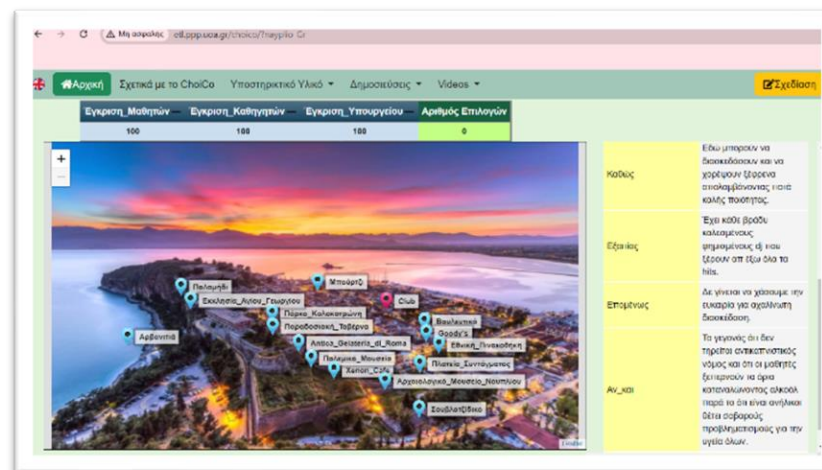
Μη ασφαλής etl.pppp.uoa.gr/choico/?mypfio Cr

Αρχική Σχετικά με το ChoiCo Υποστηρικτικό Υλικό Δημοσιεύσεις Videos Σχεδίαση

| Έγκριση_Μαθητών | Έγκριση_Καθηγητών | Έγκριση_Υπουργείου | Αριθμός Επιλογών |
|---|---|---|---|
| 100 | 100 | 100 | 0 |

+
−

Παλαμήδι
Εκκλησία_Αγίου_Γεωργίου
Αρβανιτιά
Μπουρτζι
Club
Πάρκο_Κολοκοτρώνη
Παραδοσιακή_Ταβέρνα
Βουλευτικό
Goody's
Antica_Gelateria_di_Roma
Εθνική_Πινακοθήκη
Πολεμικό_Μουσείο
Πλατεία_Συντάγματος
Xenon_Cafe
Αρχαιολογικό_Μουσείο_Ναυπλίου
Σουβλατζίδικο

| | |
|---|---|
| Καθώς | Εδώ μπορούν να διασκεδάσουν και να χορέψουν ξέφρενα απολαμβάνοντας ποτά καλής ποιότητας. |
| Εξαιτίας | Έχει κάθε βράδυ καλεσμένους φημισμένους dj που ξέρουν απ έξω όλα τα hits. |
| Επομένως | Δε γίνεται να χάσουμε την ευκαιρία για αχαλίνωτη διασκέδαση. |
| Αν_και | Το γεγονός ότι δεν τηρείται αντικαπνιστικός νόμος και ότι οι μαθητές ξεπερνούν τα όρια καταναλώνοντας αλκοόλ παρά το ότι είναι ανήλικοι θέτει σοβαρούς προβληματισμούς για την υγεία όλων. |